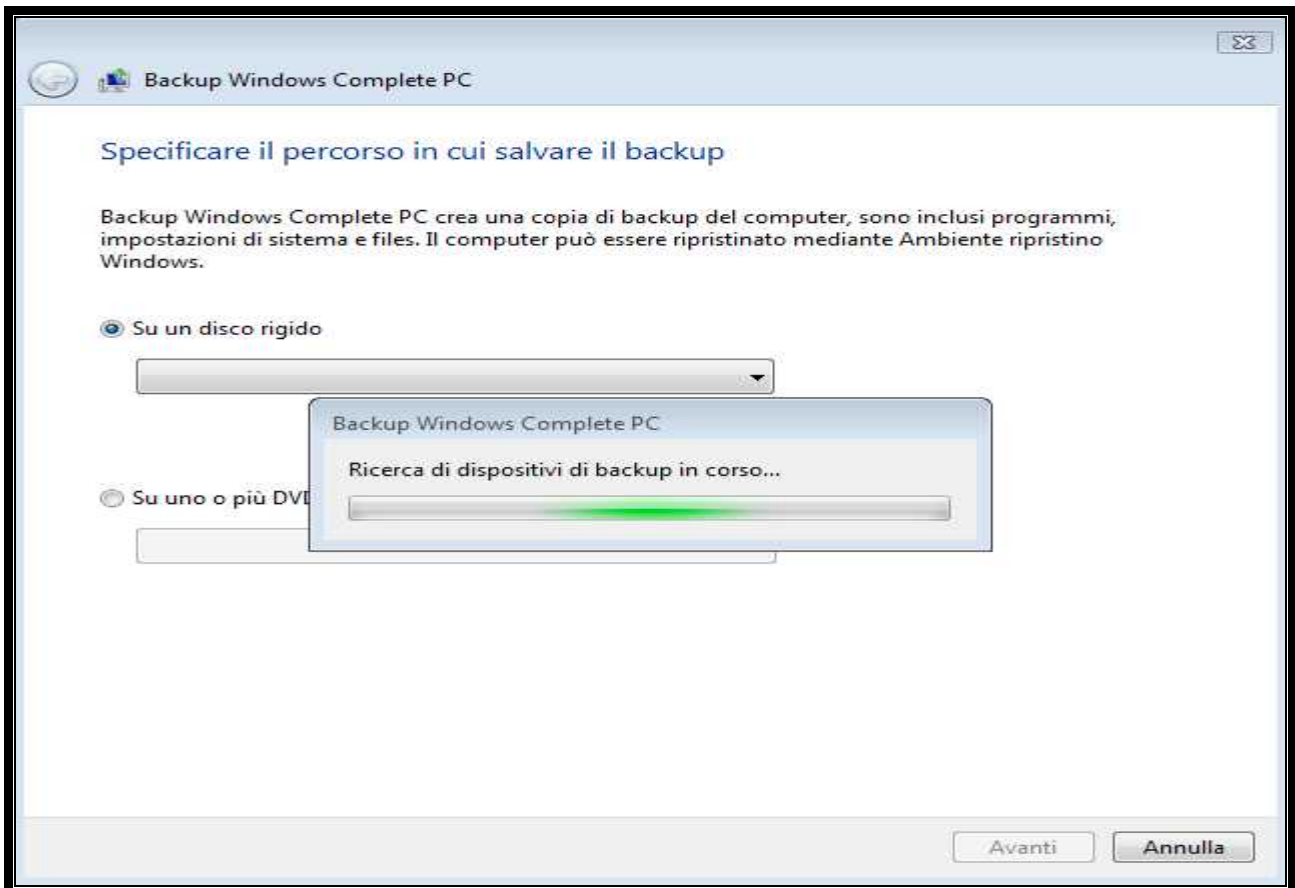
Backup Windows Complete PC

Specificare il percorso in cui salvare il backup

Backup Windows Complete PC crea una copia di backup del computer, sono inclusi programmi, impostazioni di sistema e files. Il computer può essere ripristinato mediante Ambiente ripristino Windows.

Su un disco rigido

Backup Windows Complete PC

Ricerca di dispositivi di backup in corso...

Su uno o più DVD

Avanti

Annulla